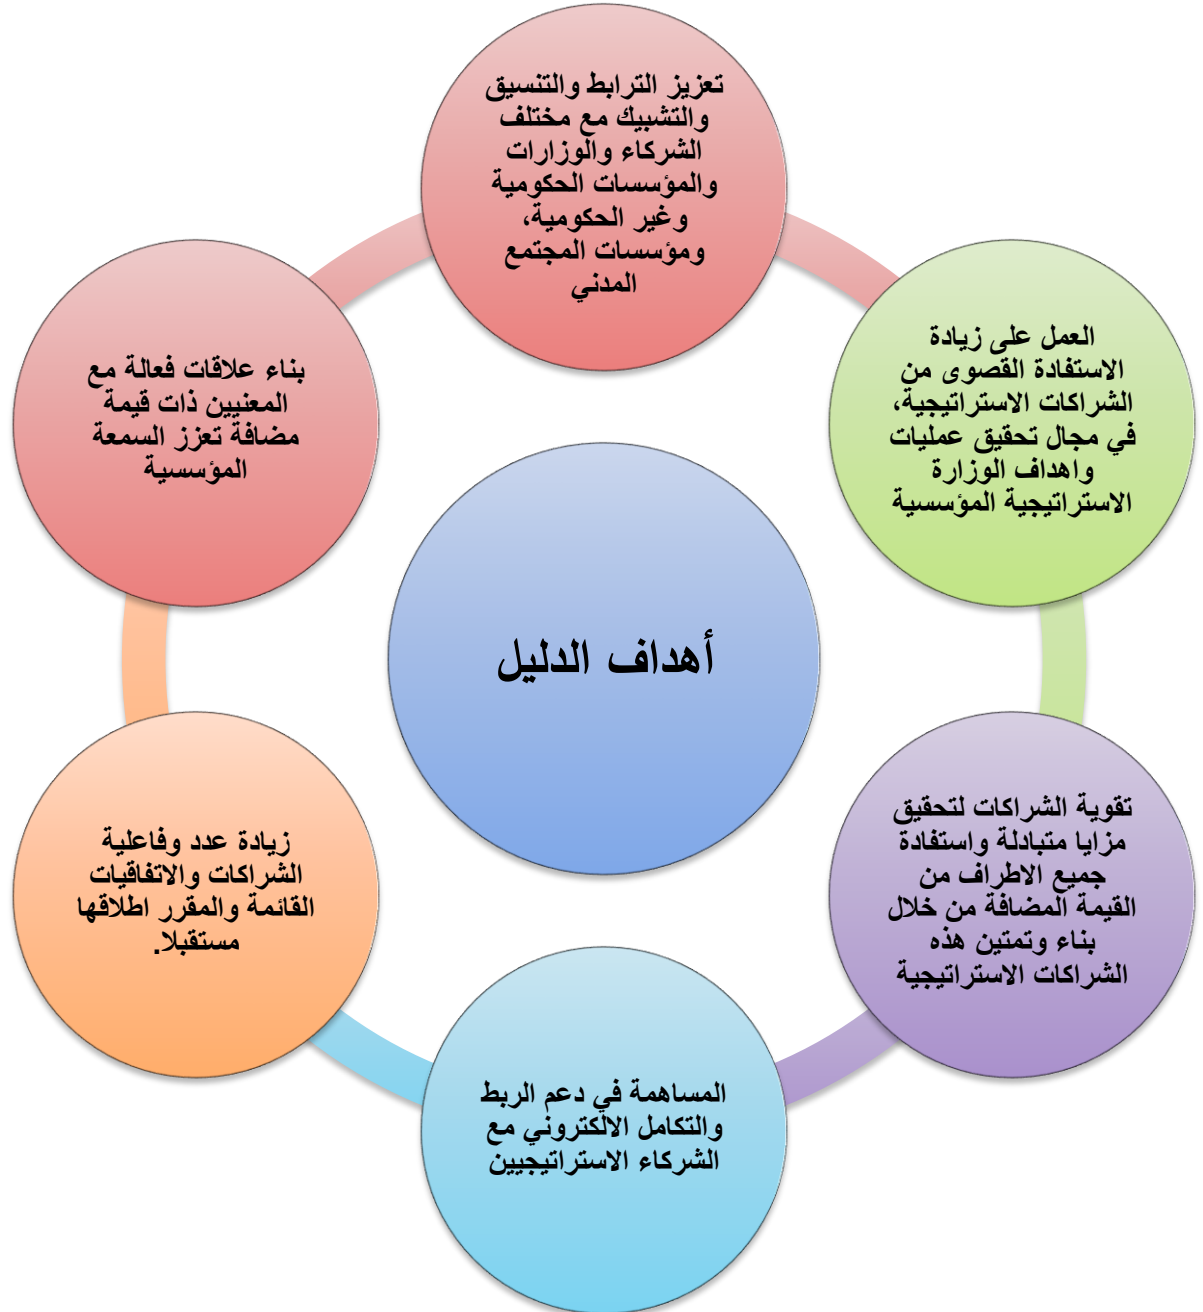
أهداف الدليل

تعزيز الترابط والتنسيق والتشبيك مع مختلف الشركاء والوزارات والمؤسسات الحكومية وغير الحكومية، ومؤسسات المجتمع المدني

العمل على زيادة الاستفادة القصوى من الشراكات الاستراتيجية، في مجال تحقيق عمليات واهداف الوزارة الاستراتيجية المؤسسية

تقوية الشراكات لتحقيق مزايا متبادلة واستفادة جميع الاطراف من القيمة المضافة من خلال بناء وتمتين هذه الشراكات الاستراتيجية

المساهمة في دعم الربط والتكامل الالكتروني مع الشركاء الاستراتيجيين

زيادة عدد وفاعلية الشراكات والاتفاقيات القائمة والمقرر اطلاقها مستقبلا.

بناء علاقات فعالة مع المعنيين ذات قيمة مضافة تعزز السمعة المؤسسية